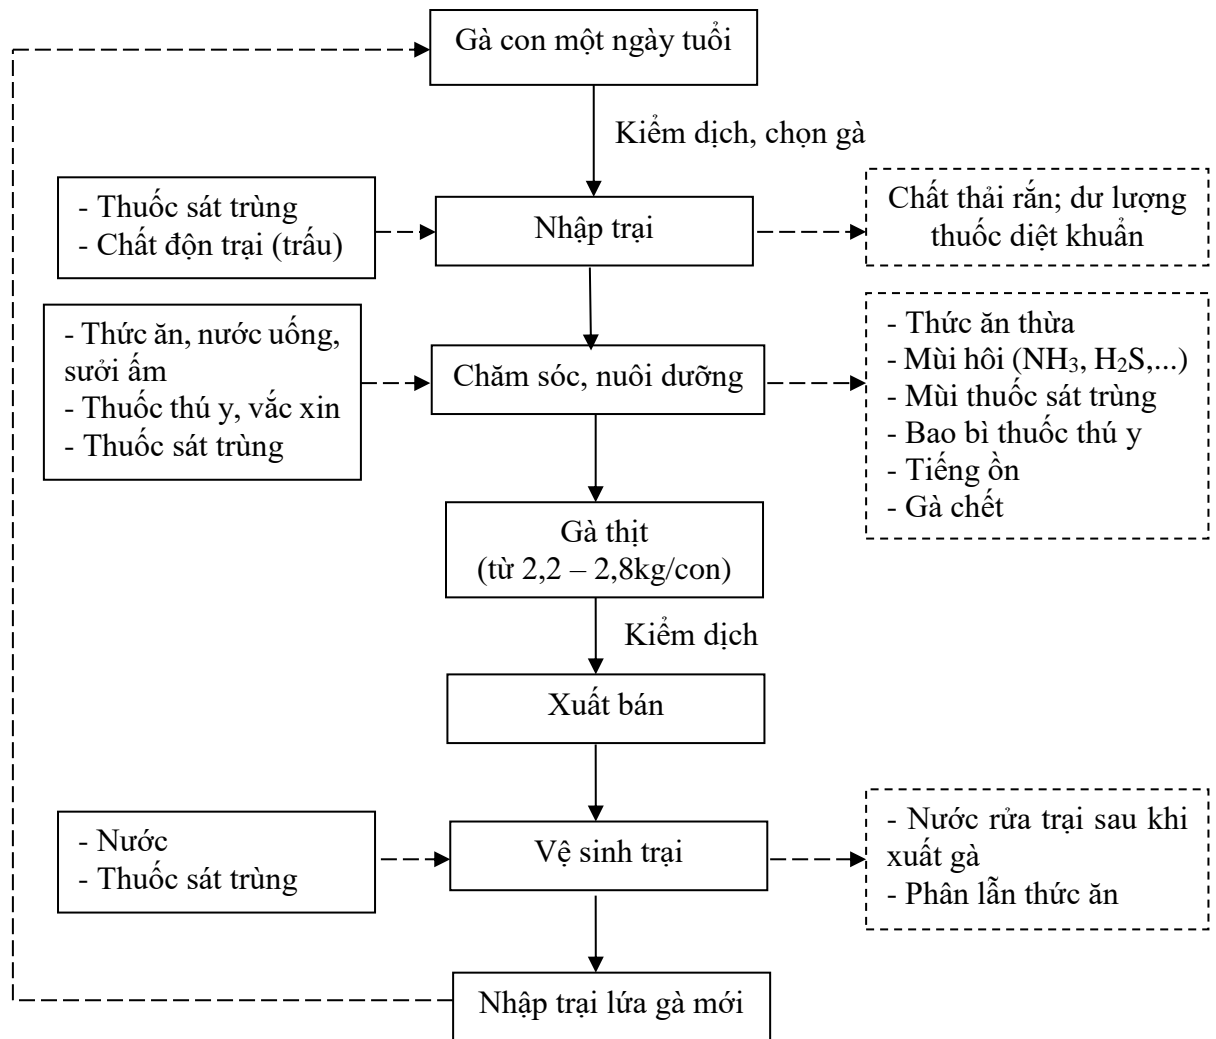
Gà con một ngày tuổi

Kiểm dịch, chọn gà

- Thuốc sát trùng
- Chất độn trại (trấu)

Nhập trại

Chất thải rắn; dư lượng thuốc diệt khuẩn

- Thức ăn, nước uống, sưởi ấm
- Thuốc thú y, vắc xin
- Thuốc sát trùng

Chăm sóc, nuôi dưỡng

- Thức ăn thừa
- Mùi hôi ($NH_3$, $H_2S$,...)
- Mùi thuốc sát trùng
- Bao bì thuốc thú y
- Tiếng ồn
- Gà chết

Gà thịt
(từ 2,2 – 2,8kg/con)

Kiểm dịch

Xuất bán

- Nước
- Thuốc sát trùng

Vệ sinh trại

- Nước rửa trại sau khi xuất gà
- Phân lẫn thức ăn

Nhập trại lứa gà mới